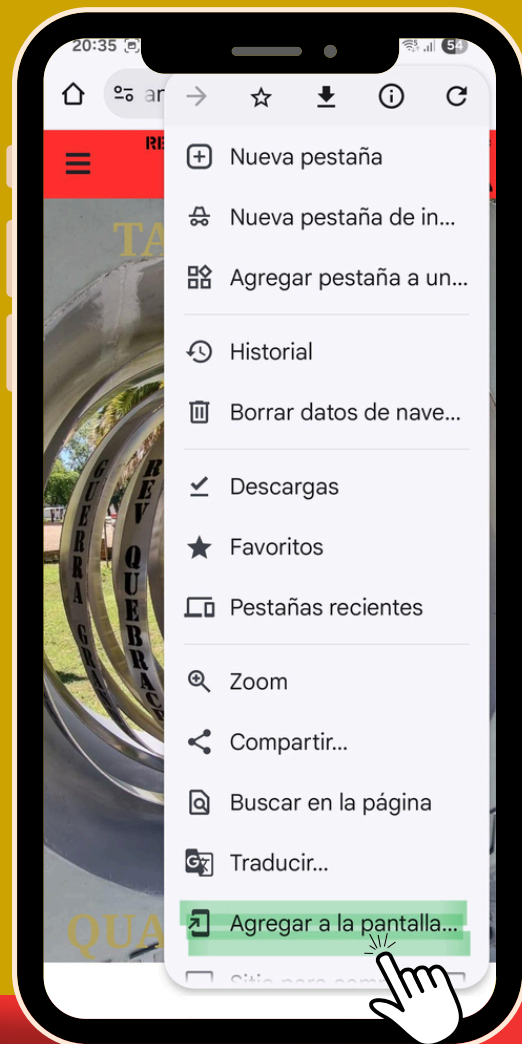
20:35

54

ar

RE

TA

GUERRA GR

REV QUEBRAC

QUA

Nueva pestaña

Nueva pestaña de in...

Agregar pestaña a un...

Historial

Borrar datos de nave...

Descargas

Favoritos

Pestañas recientes

Zoom

Compartir...

Buscar en la página

Traducir...

Agregar a la pantalla...

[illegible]